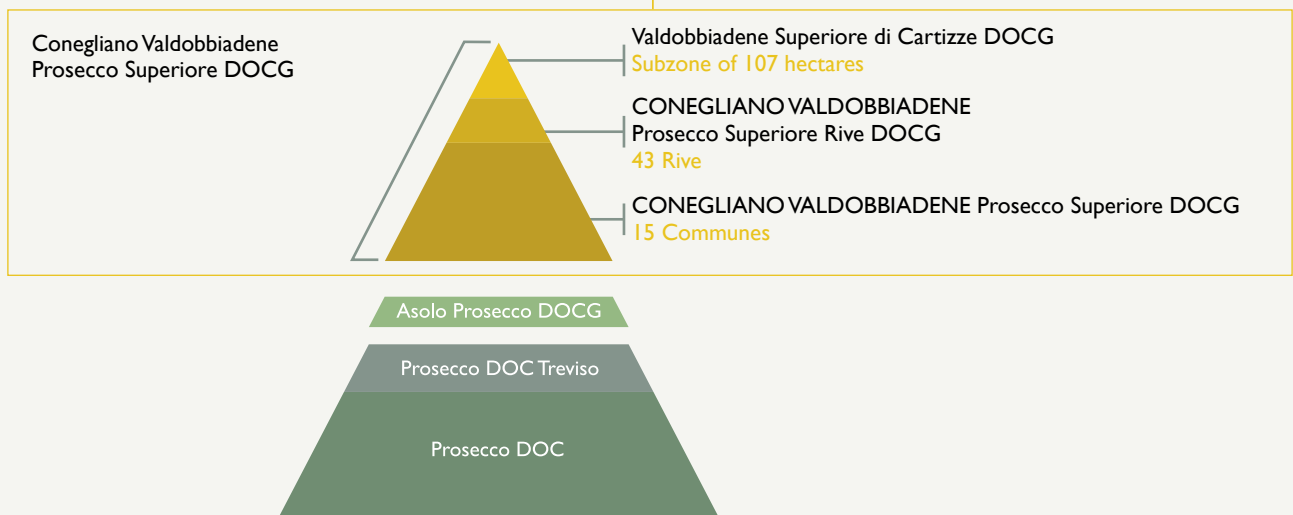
Conegliano Valdobbiadene
Prosecco Superiore DOCG

Valdobbiadene Superiore di Cartizze DOCG
Subzone of 107 hectares

CONEGLIANO VALDOBBIADENE
Prosecco Superiore Rive DOCG
43 Rive

CONEGLIANO VALDOBBIADENE Prosecco Superiore DOCG
15 Communes

Asolo Prosecco DOCG

Prosecco DOC Treviso

Prosecco DOC